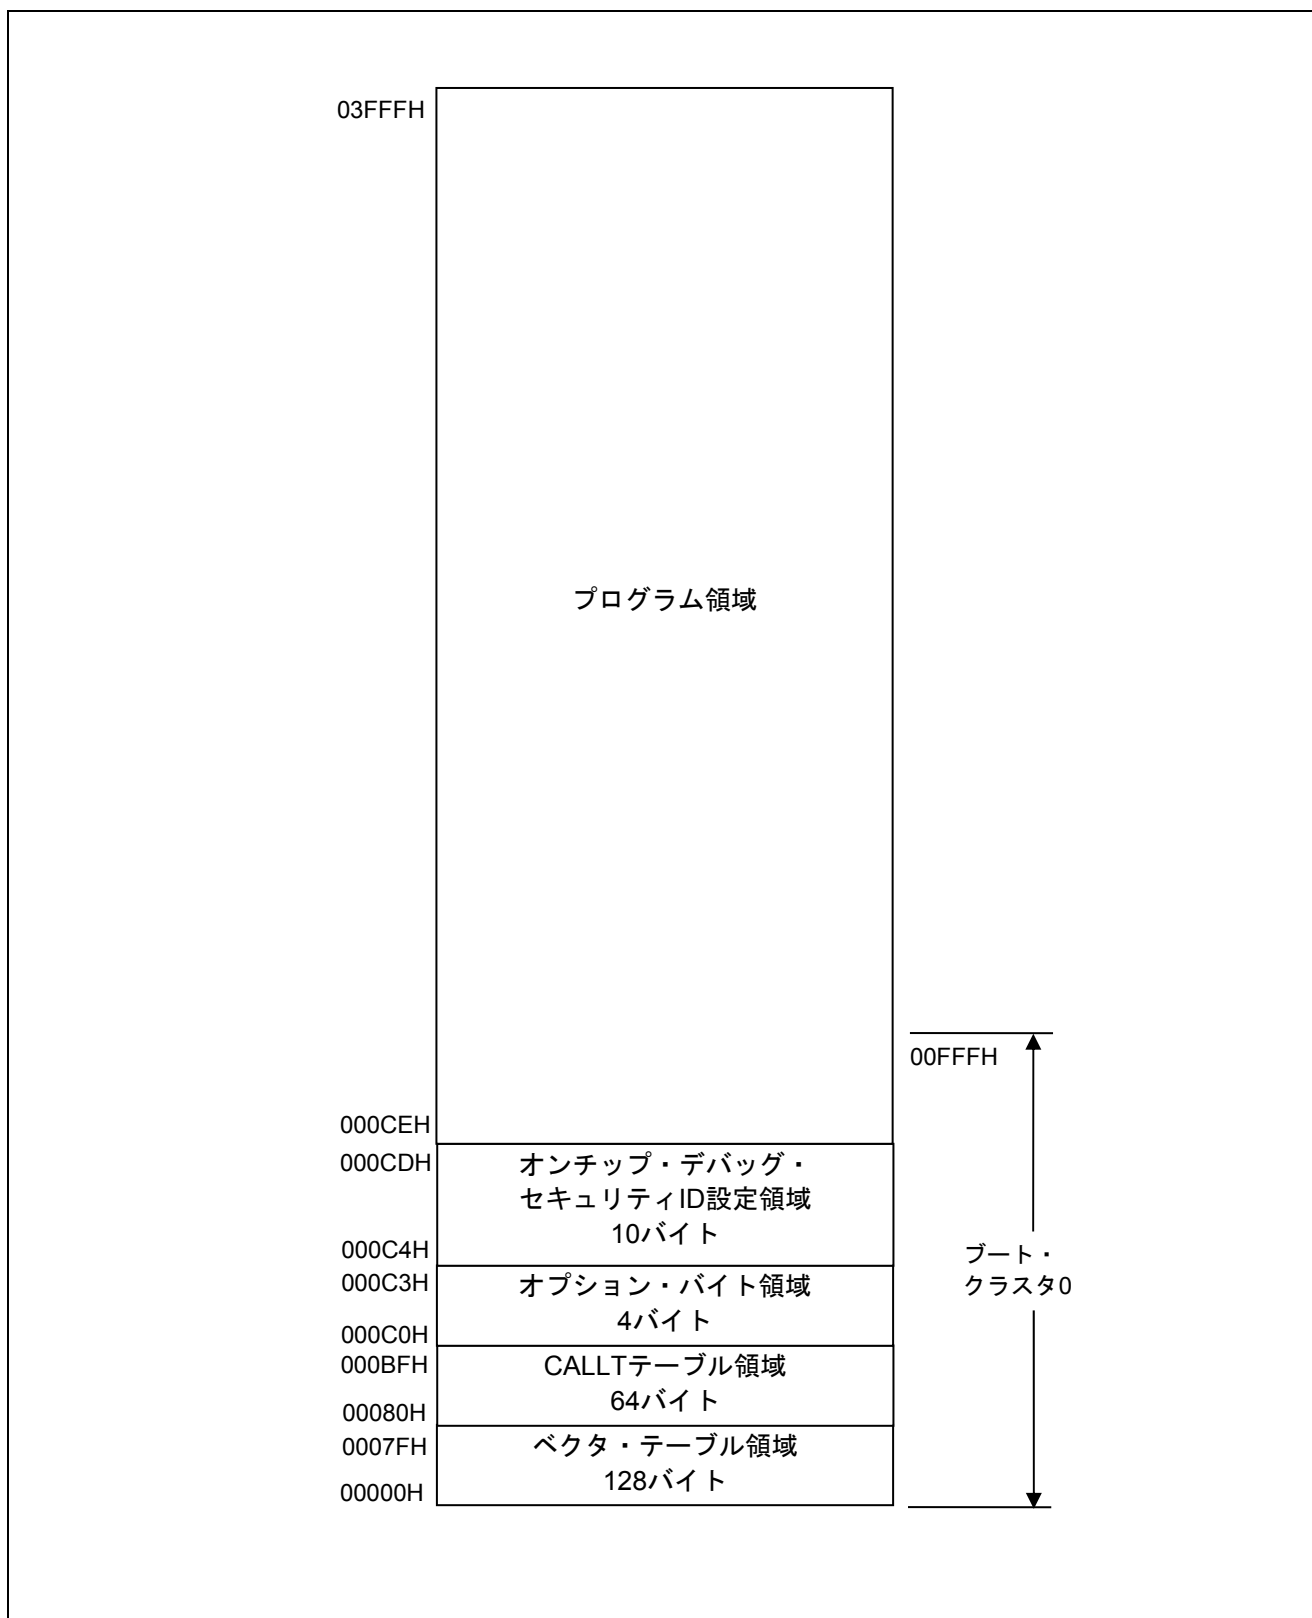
03FFFH

プログラム領域

00FFFH

000CEH

000CDH

オンチップ・デバッグ・セキュリティID設定領域
10バイト

000C4H

000C3H

オプション・バイト領域
4バイト

000C0H

000BFH

CALLTテーブル領域
64バイト

00080H

0007FH

ベクタ・テーブル領域
128バイト

00000H

ブート・クラスタ0